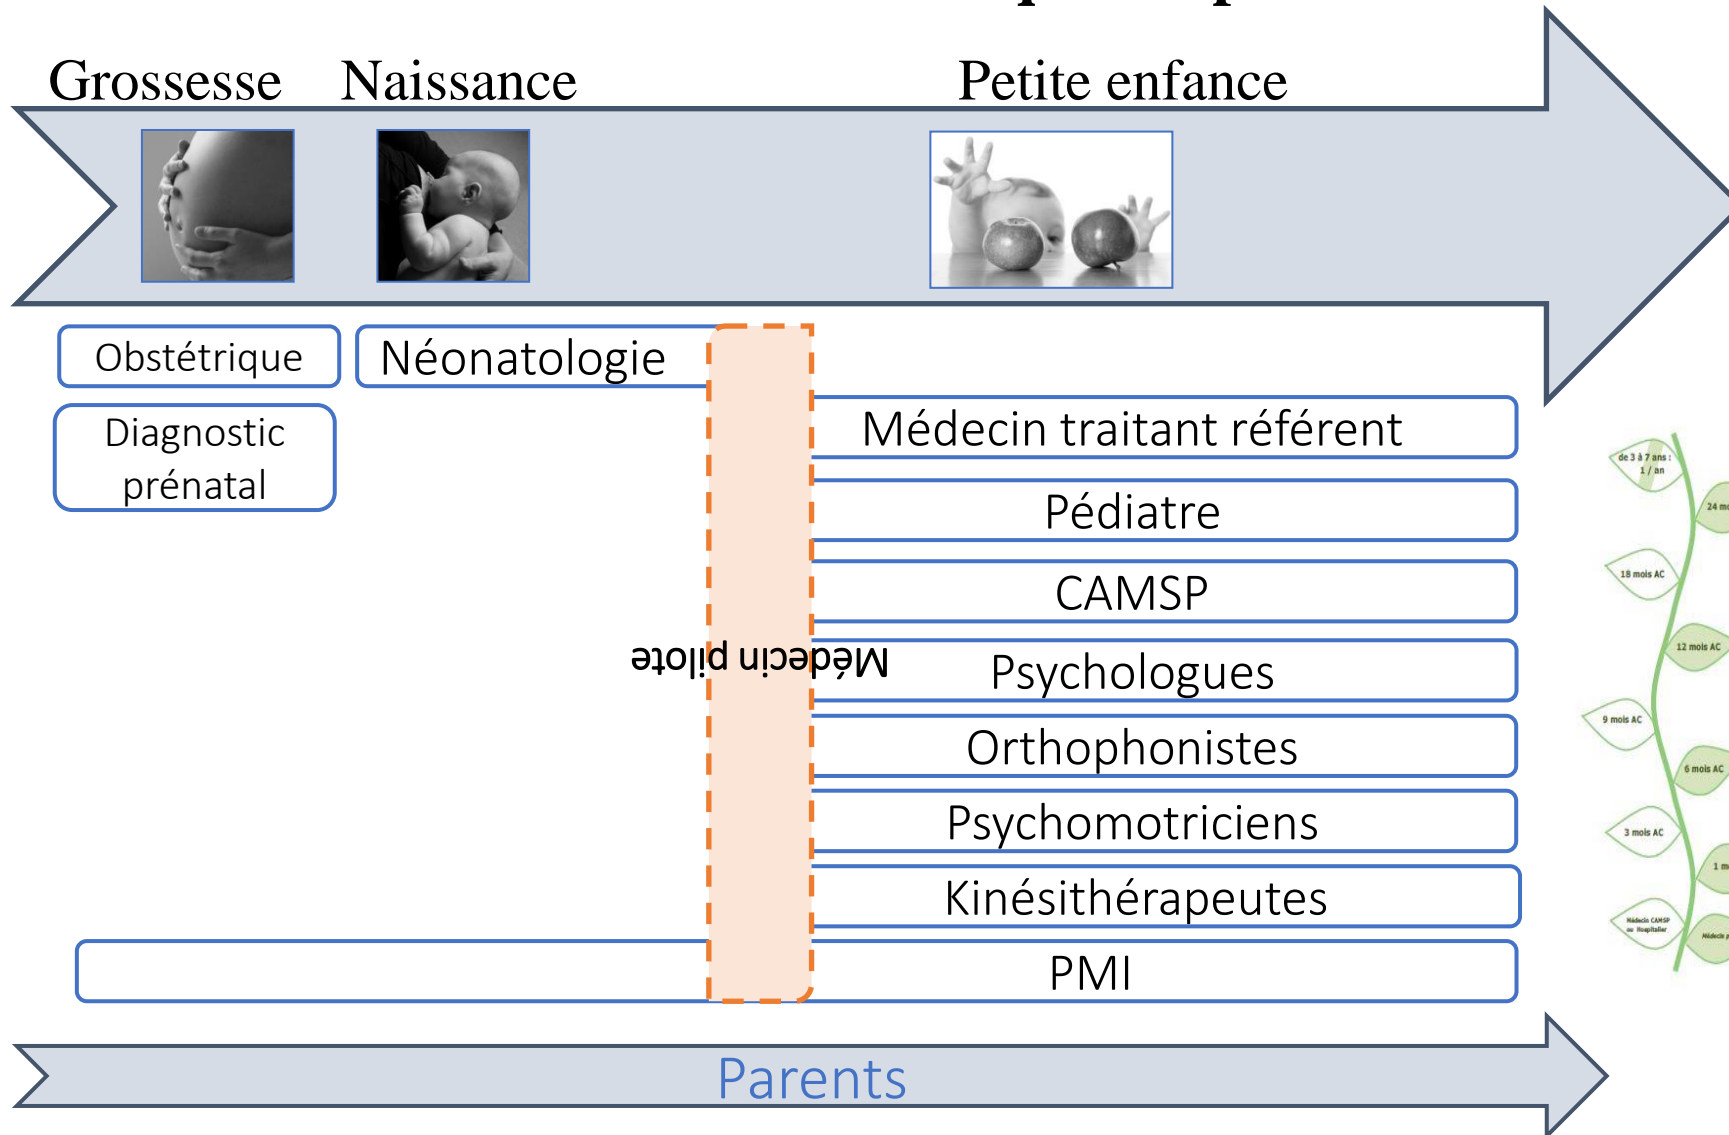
Grossesse Naissance Petite enfance

Obstétrique

Diagnostic prénatal

Néonatologie

Médecin pilote

Médecin traitant référent

Pédiatre

CAMSP

Psychologues

Orthophonistes

Psychomotriciens

Kinésithérapeutes

PMI

de 3 à 7 ans : 1 / an

24 m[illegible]

18 mois AC

12 mois AC

9 mois AC

6 mois AC

3 mois AC

1 m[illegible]

Médecin CAMSP ou Hospitalier

Médecin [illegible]

Parents